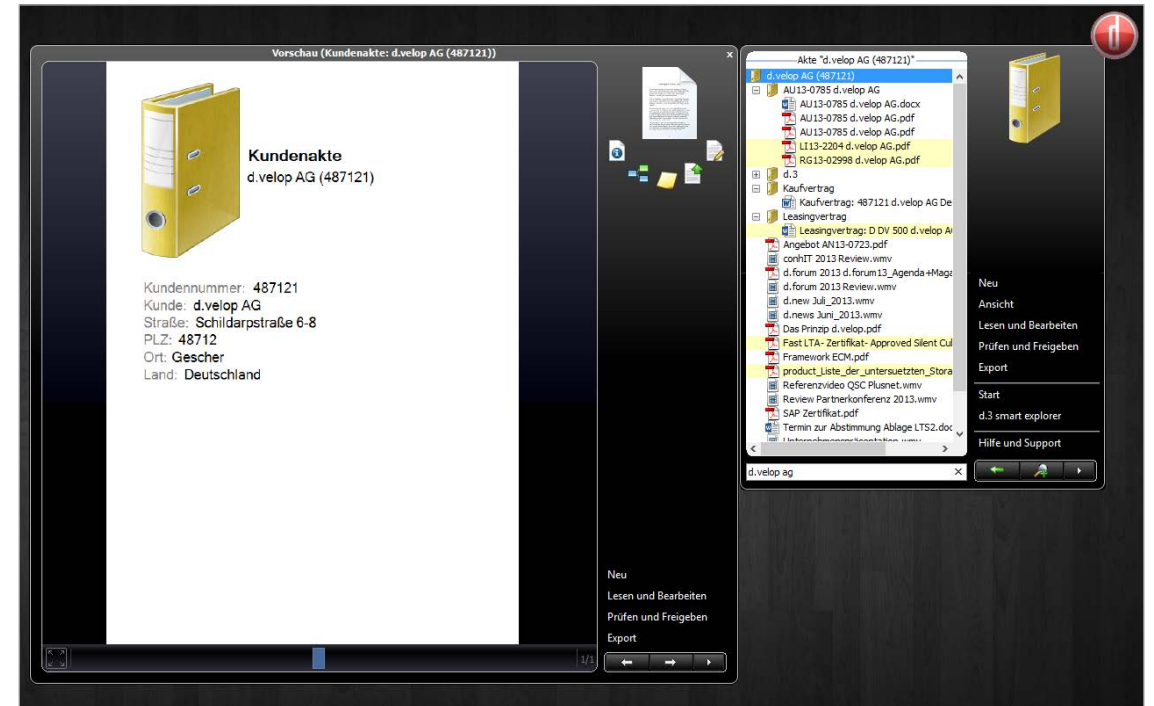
Vorschau (Kundenakte: d.velop AG (487121))

Kundenakte
d.velop AG (487121)

Kundennummer: 487121
Kunde: d.velop AG
Straße: Schildarpstraße 6-8
PLZ: 48712
Ort: Gescher
Land: Deutschland

1/1

Neu
Lesen und Bearbeiten
Prüfen und Freigeben
Export

Akte "d.velop AG (487121)"
d.velop AG (487121)
AU13-0785 d.velop AG
AU13-0785 d.velop AG.docx
AU13-0785 d.velop AG.pdf
AU13-0785 d.velop AG.pdf
LI13-2204 d.velop AG.pdf
RG13-02998 d.velop AG.pdf
d.3
Kaufvertrag
Kaufvertrag: 487121 d.velop AG De
Leasingvertrag
Leasingvertrag: D DV 500 d.velop A
Angebot AN13-0723.pdf
conhIT 2013 Review.wmv
d.forum 2013 d.forum13_Agenda+Maga
d.forum 2013 Review.wmv
d.new Juli_2013.wmv
d.news Juni_2013.wmv
Das Prinzip d.velop.pdf
Fast LTA- Zertifikat- Approved Silent Cu
Framework ECM.pdf
product_Liste_der_untersuetzten_Stora
Referenzvideo QSC Plusnet.wmv
Review Partnerkonferenz 2013.wmv
SAP Zertifikat.pdf
Termin zur Abstimmung Ablage LTS2.doc
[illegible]
d.velop ag

Neu
Ansicht
Lesen und Bearbeiten
Prüfen und Freigeben
Export
Start
d.3 smart explorer
Hilfe und Support